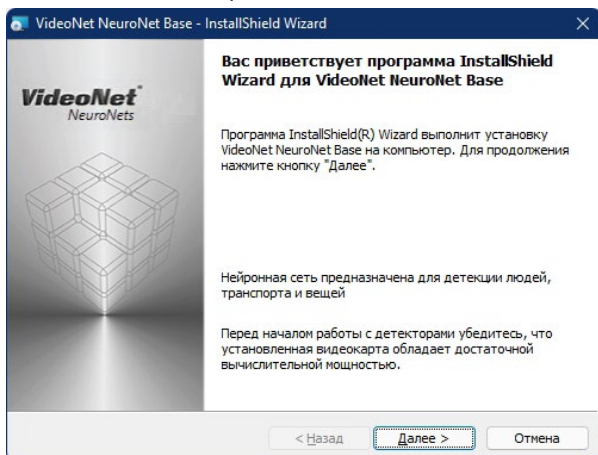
VideoNet NeuroNet Base - InstallShield Wizard

×

VideoNet
NeuroNets

Вас приветствует программа InstallShield Wizard для VideoNet NeuroNet Base

Программа InstallShield(R) Wizard выполнит установку VideoNet NeuroNet Base на компьютер. Для продолжения нажмите кнопку "Далее".

Нейронная сеть предназначена для детекции людей, транспорта и вещей

Перед началом работы с детекторами убедитесь, что установленная видеокарта обладает достаточной вычислительной мощностью.

< Назад

Далее >

Отмена